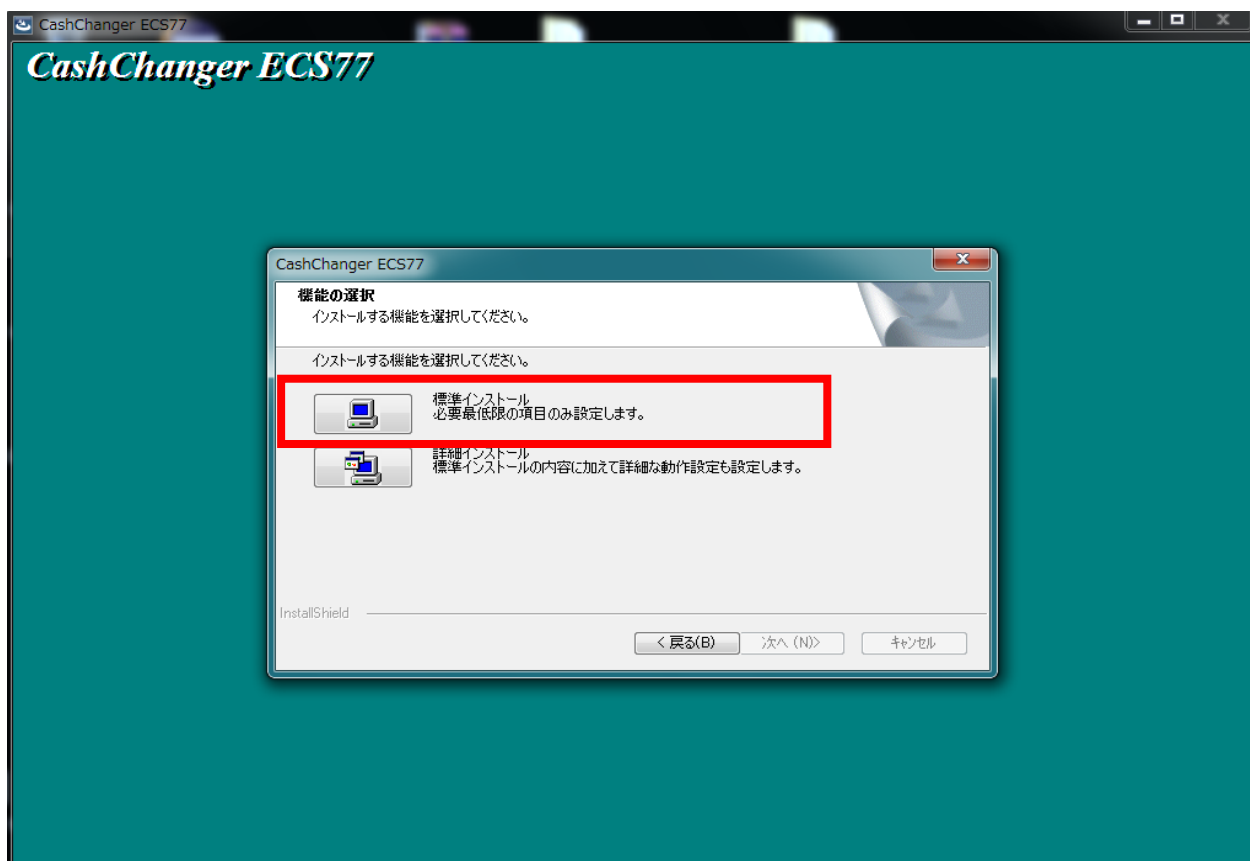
CashChanger ECS77

CashChanger ECS77

CashChanger ECS77

機能の選択

インストールする機能を選択してください。

インストールする機能を選択してください。

標準インストール
必要最低限の項目のみ設定します。

詳細インストール
標準インストールの内容に加えて詳細な動作設定も設定します。

InstallShield

< 戻る(B)

次へ (N)>

キャンセル